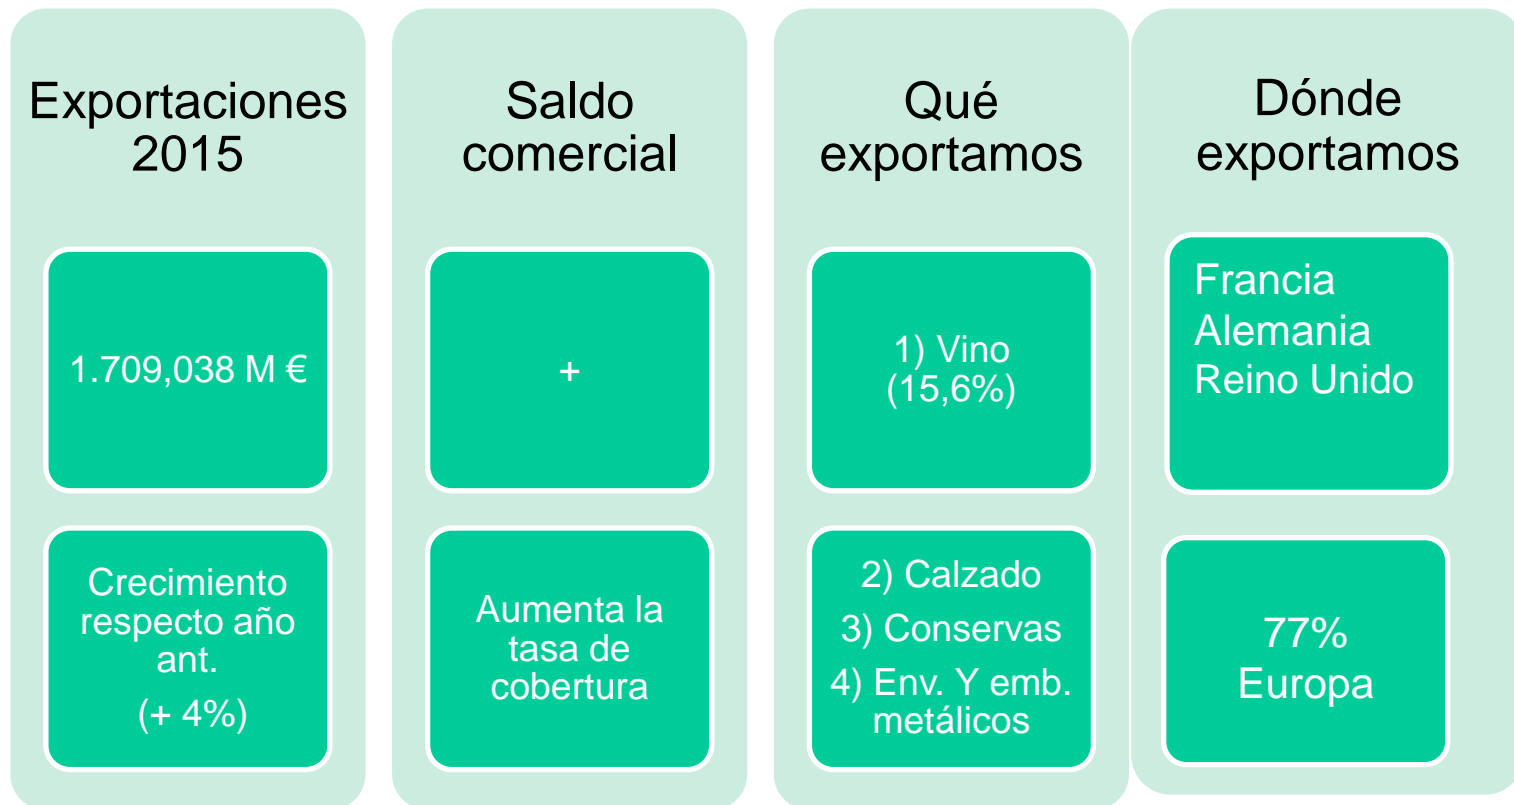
Exportaciones 2015

1.709,038 M €

Crecimiento respecto año ant.

(+ 4%)

Saldo comercial

+

Aumenta la tasa de cobertura

Qué exportamos

1) Vino (15,6%)

2) Calzado

3) Conservas

4) Env. Y emb. metálicos

Dónde exportamos

Francia
Alemania
Reino Unido

77% Europa